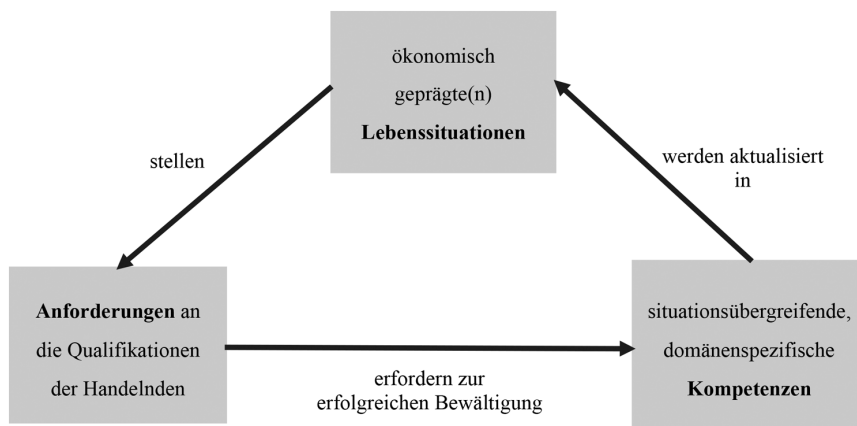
ökonomisch geprägte(n) **Lebenssituationen**

stellen

werden aktualisiert in

**Anforderungen** an die Qualifikationen der Handelnden

erfordern zur erfolgreichen Bewältigung

situationsübergreifende, domänenspezifische **Kompetenzen**